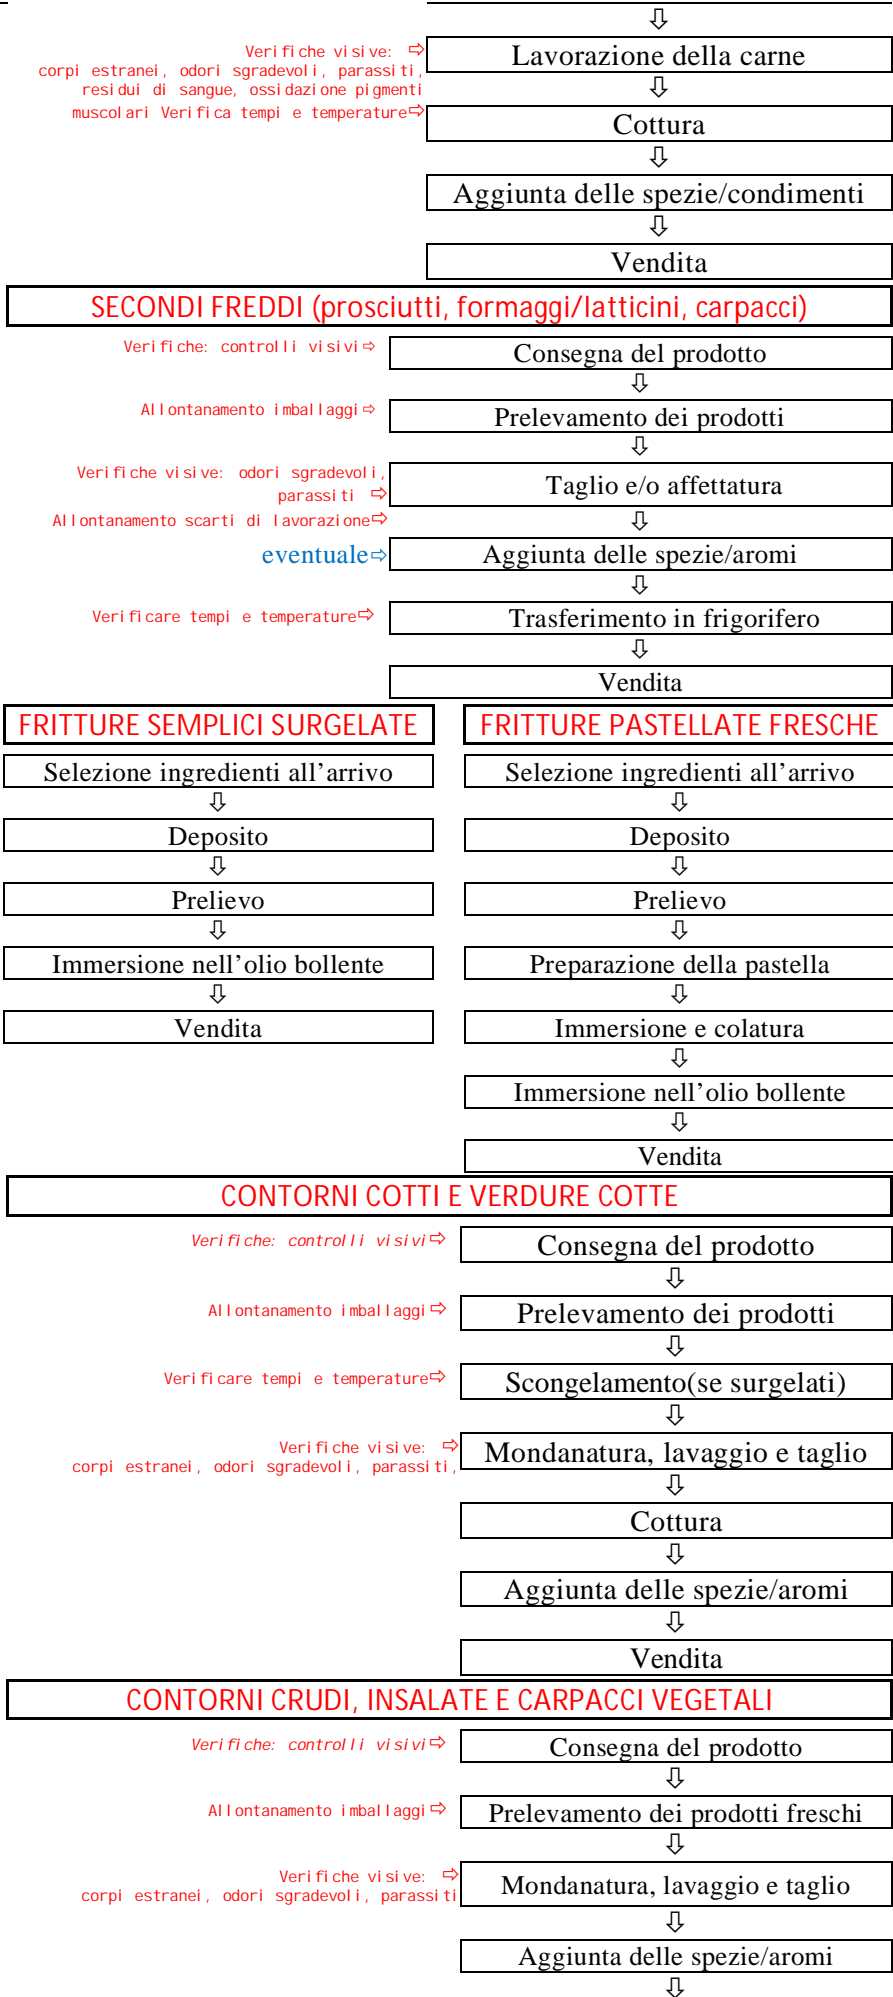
⇩

Verifiche visive: ⇨ corpi estranei, odori sgradevoli, parassiti, residui di sangue, ossidazione pigmenti muscolari Verifica tempi e temperature⇨

Lavorazione della carne
⇩
Cottura
⇩
Aggiunta delle spezie/condimenti
⇩
Vendita

SECONDI FREDDI (prosciutti, formaggi/latticini, carpacci)

Verifiche: controlli visivi⇨ Consegna del prodotto
⇩
Allontanamento imballaggi⇨ Prelevamento dei prodotti
⇩
Verifiche visive: odori sgradevoli, parassiti ⇨ Taglio e/o affettatura
Allontanamento scarti di lavorazione⇨
⇩
eventuale⇨ Aggiunta delle spezie/aromi
⇩
Verificare tempi e temperature⇨ Trasferimento in frigorifero
⇩
Vendita

FRITTURE SEMPLICI SURGELATE

Selezione ingredienti all’arrivo
⇩
Deposito
⇩
Prelievo
⇩
Immersione nell’olio bollente
⇩
Vendita

FRITTURE PASTELLATE FRESCHE

Selezione ingredienti all’arrivo
⇩
Deposito
⇩
Prelievo
⇩
Preparazione della pastella
⇩
Immersione e colatura
⇩
Immersione nell’olio bollente
⇩
Vendita

CONTORNI COTTI E VERDURE COTTE

Verifiche: controlli visivi⇨ Consegna del prodotto
⇩
Allontanamento imballaggi⇨ Prelevamento dei prodotti
⇩
Verificare tempi e temperature⇨ Scongelamento(se surgelati)
⇩
Verifiche visive: ⇨ corpi estranei, odori sgradevoli, parassiti, Mondanatura, lavaggio e taglio
⇩
Cottura
⇩
Aggiunta delle spezie/aromi
⇩
Vendita

CONTORNI CRUDI, INSALATE E CARPACCI VEGETALI

Verifiche: controlli visivi⇨ Consegna del prodotto
⇩
Allontanamento imballaggi⇨ Prelevamento dei prodotti freschi
⇩
Verifiche visive: ⇨ corpi estranei, odori sgradevoli, parassiti Mondanatura, lavaggio e taglio
⇩
Aggiunta delle spezie/aromi
⇩